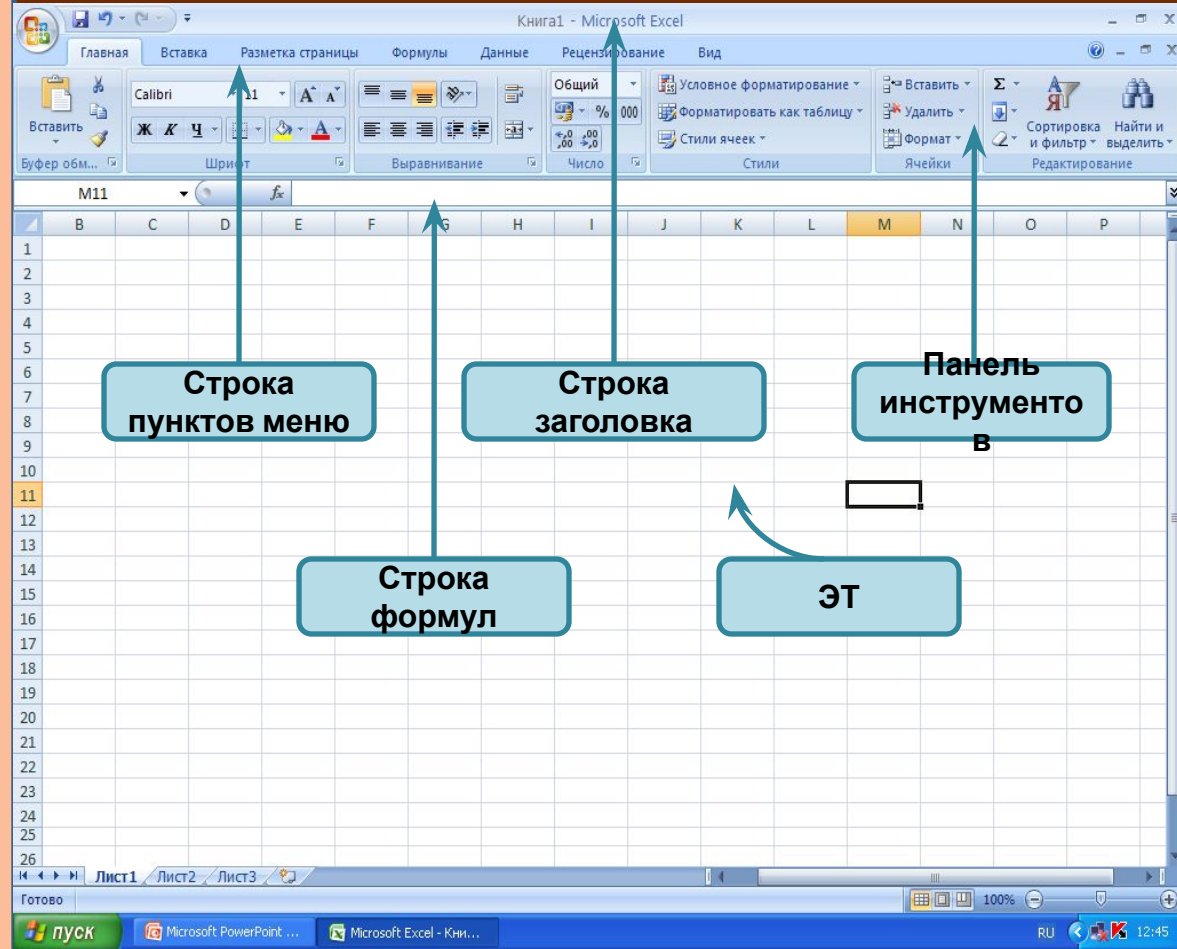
Книга1 - Microsoft Excel

Главная Вставка Разметка страницы Формулы Данные Рецензирование Вид

Вставить
Буфер обм...
Calibri 11
Ж К Ч
Шрифт
Выравнивание
Общий
% 000
Число
Условное форматирование
Форматировать как таблицу
Стили ячеек
Стили
Вставить
Удалить
Формат
Ячейки
Σ
Сортировка и фильтр
Найти и выделить
Редактирование

M11 $f_x$

| | B | C | D | E | F | G | H | I | J | K | L | M | N | O | P |
|---|---|---|---|---|---|---|---|---|---|---|---|---|---|---|---|

1 2 3 4 5 6 7 8 9 10 11 12 13 14 15 16 17 18 19 20 21 22 23 24 25 26

Строка пунктов меню

Строка заголовка

Панель инструменто в

Строка формул

ЭТ

Лист1 Лист2 Лист3

Готово 100%

пуск Microsoft PowerPoint ... Microsoft Excel - Кни...

RU 12:45